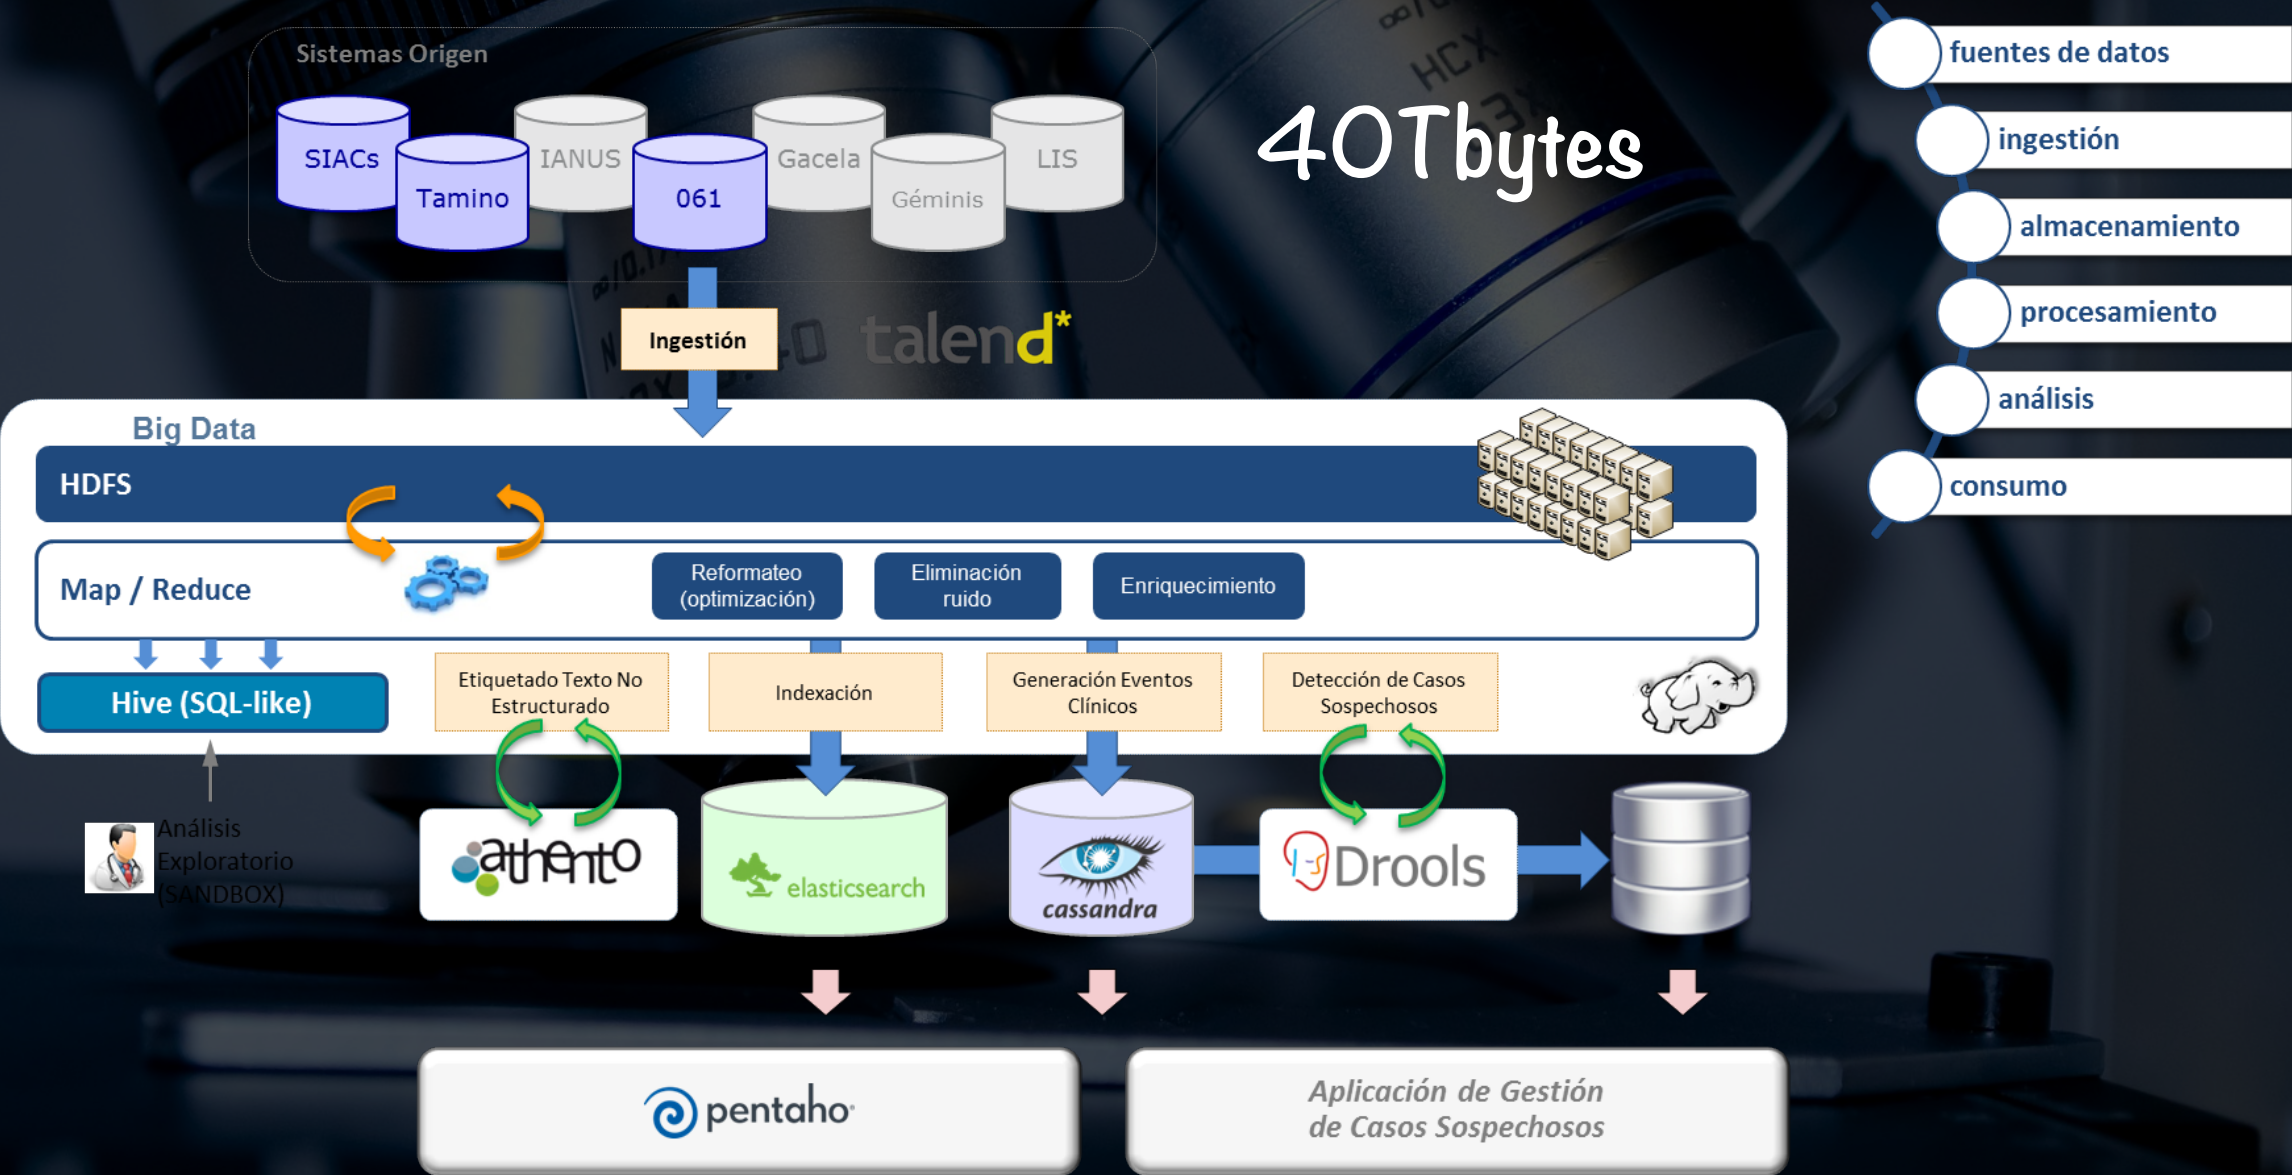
Sistemas Origen

SIACs
Tamino
IANUS
061
Gacela
Géminis
LIS

40Tbytes

fuentes de datos
ingestión
almacenamiento
procesamiento
análisis
consumo

Ingestión
talend*

Big Data
HDFS
Map / Reduce
Reformateo (optimización)
Eliminación ruido
Enriquecimiento
Hive (SQL-like)
Etiquetado Texto No Estructurado
Indexación
Generación Eventos Clínicos
Detección de Casos Sospechosos

Análisis Exploratorio (SANDBOX)
athento
elasticsearch
cassandra
Drools

pentaho
Aplicación de Gestión de Casos Sospechosos